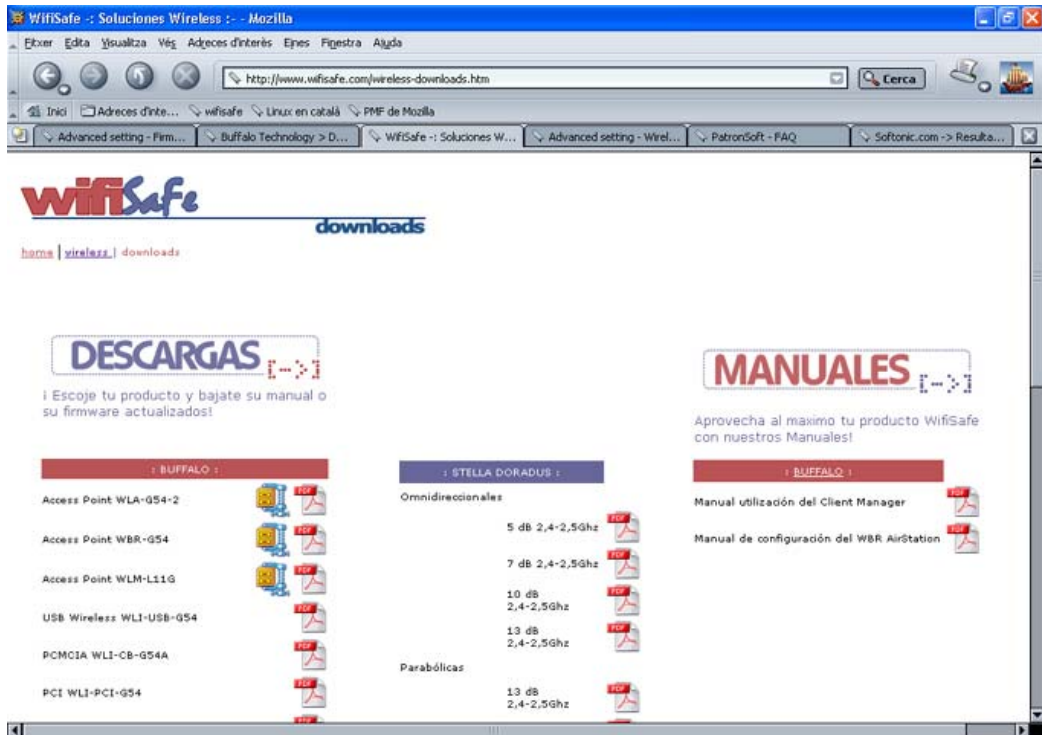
WifiSafe -: Soluciones Wireless :- - Mozilla

Fitxer Edita Visualitza Vés Adreces d'interès Eines Finestra Ajuda

http://www.wifisafe.com/wireless-downloads.htm

Cerca

Inici Adreces d'inte... wifisafe Linux en català PMF de Mozilla

Advanced setting - Firm... | Buffalo Technology > D... | WifiSafe -: Soluciones W... | Advanced setting - Wirel... | PatronSoft - FAQ | Softonic.com -> Resulta...

wifiSafe

downloads

home | wireless | downloads

DESCARGAS [-->]

¡ Escoje tu producto y bajate su manual o su firmware actualizados!

: BUFFALO :

Access Point WLA-G54-2

Access Point WBR-G54

Access Point WLM-L11G

USB Wireless WLI-USB-G54

PCMCIA WLI-CB-G54A

PCI WLI-PCI-G54

: STELLA DORADUS :

Omnidireccionales

5 dB 2,4-2,5Ghz

7 dB 2,4-2,5Ghz

10 dB 2,4-2,5Ghz

13 dB 2,4-2,5Ghz

Parabólicas

13 dB 2,4-2,5Ghz

MANUALES [-->]

Aprovecha al maximo tu producto WifiSafe con nuestros Manuales!

: BUFFALO :

Manual utilización del Client Manager

Manual de configuración del WBR AirStation